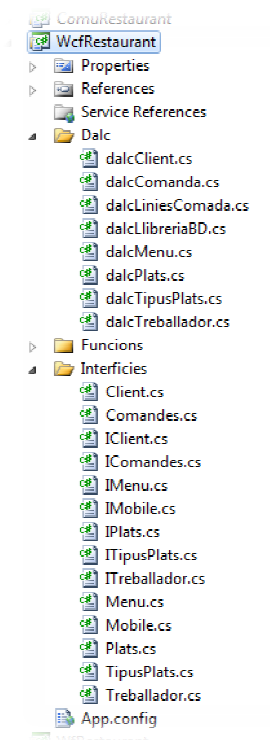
ComuRestaurant
WcfRestaurant
Properties
References
Service References
Dalc
dalcClient.cs
dalcComanda.cs
dalcLiniesComada.cs
dalcLlibreriaBD.cs
dalcMenu.cs
dalcPlats.cs
dalcTipusPlats.cs
dalcTreballador.cs
Funcions
Interficies
Client.cs
Comandes.cs
IClient.cs
IComandes.cs
IMenu.cs
IMobile.cs
IPlats.cs
ITipusPlats.cs
ITreballador.cs
Menu.cs
Mobile.cs
Plats.cs
TipusPlats.cs
Treballador.cs
App.config
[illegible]